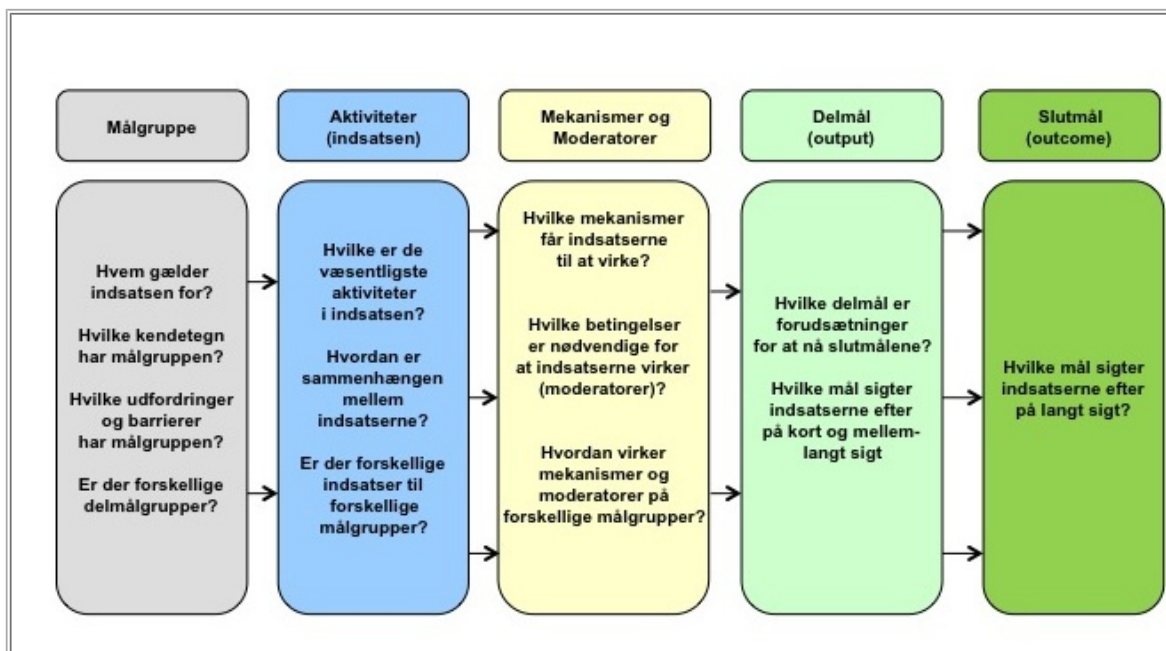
Målgruppe

Aktiviteter (indsatsen)

Mekanismer og Moderatorer

Delmål (output)

Slutmål (outcome)

Hvem gælder indsatsen for?

Hvilke kendetegn har målgruppen?

Hvilke udfordringer og barrierer har målgruppen?

Er der forskellige delmålgrupper?

Hvilke er de væsentligste aktiviteter i indsatsen?

Hvordan er sammenhængen mellem indsatserne?

Er der forskellige indsatser til forskellige målgrupper?

Hvilke mekanismer får indsatserne til at virke?

Hvilke betingelser er nødvendige for at indsatserne virker (moderatorer)?

Hvordan virker mekanismer og moderatorer på forskellige målgrupper?

Hvilke delmål er forudsætninger for at nå slutmålene?

Hvilke mål sigter indsatserne efter på kort og mellemlangt sigt

Hvilke mål sigter indsatserne efter på langt sigt?